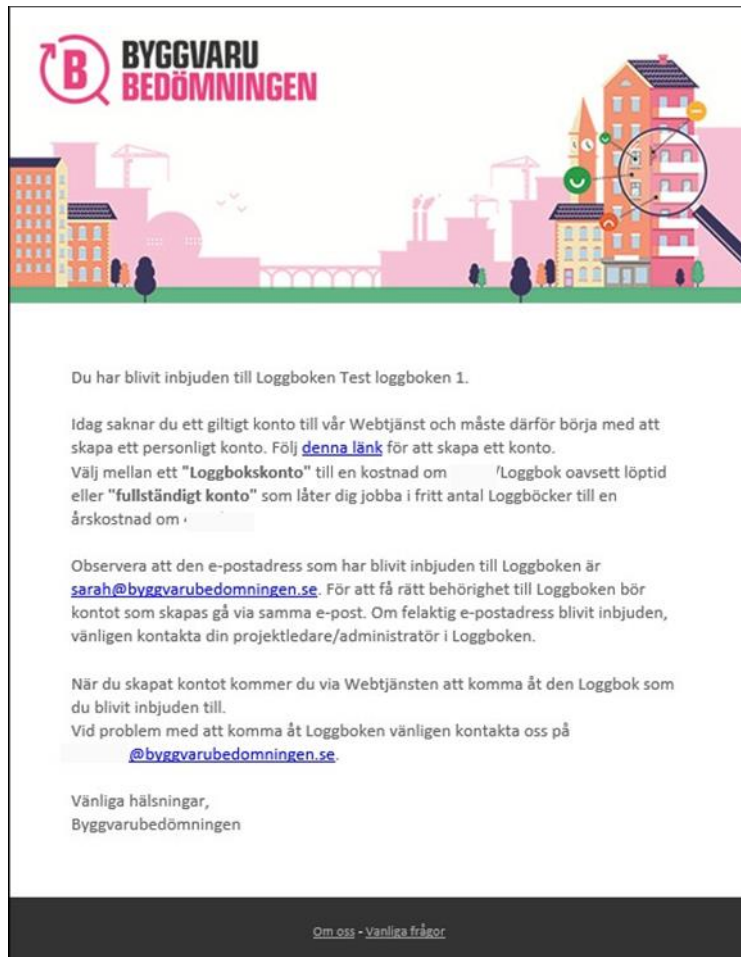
BYGGVARU BEDÖMNINGEN

Du har blivit inbjuden till Loggboken Test loggboken 1.

Idag saknar du ett giltigt konto till vår Webtjänst och måste därför börja med att skapa ett personligt konto. Följ denna länk för att skapa ett konto.
Välj mellan ett "Loggbokskonto" till en kostnad om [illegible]/Loggbok oavsett löptid eller "fullständigt konto" som låter dig jobba i fritt antal Loggböcker till en årskostnad om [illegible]

Observera att den e-postadress som har blivit inbjuden till Loggboken är sarah@byggvarubedomningen.se. För att få rätt behörighet till Loggboken bör kontot som skapas gå via samma e-post. Om felaktig e-postadress blivit inbjuden, vänligen kontakta din projektledare/administratör i Loggboken.

När du skapat kontot kommer du via Webtjänsten att komma åt den Loggbok som du blivit inbjuden till.
Vid problem med att komma åt Loggboken vänligen kontakta oss på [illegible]@byggvarubedomningen.se.

Vänliga hälsningar,
Byggvarubedömningen

Om oss - Vanliga frågor